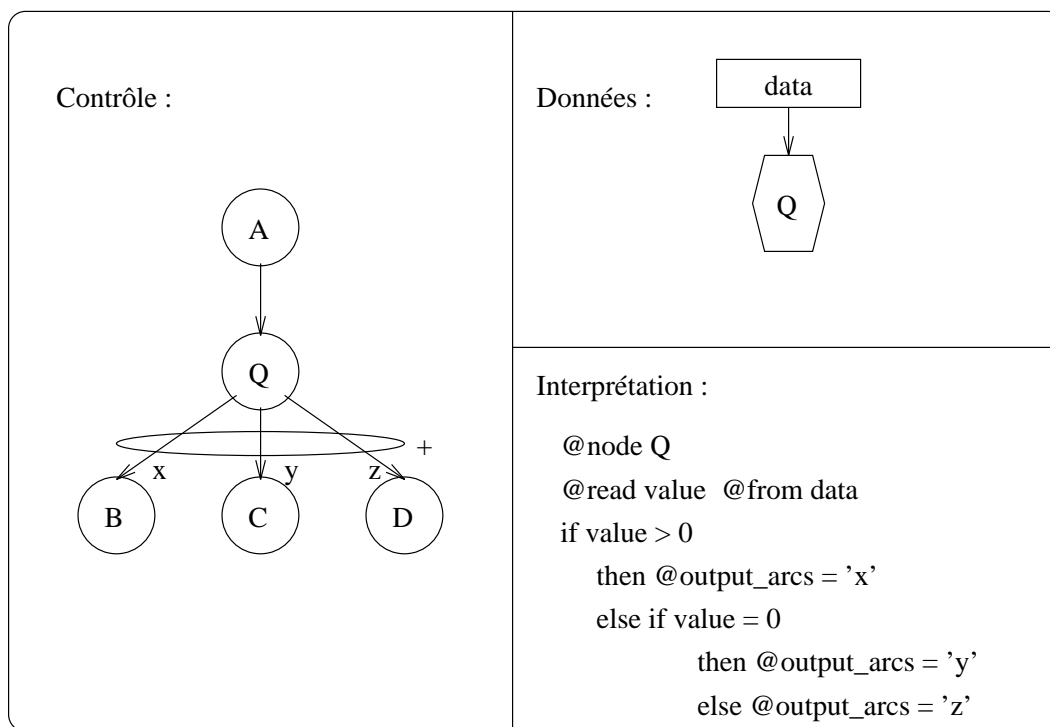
Contrôle :

A

Q

+

x y z

B C D

Données :

data

Q

Interprétation :

@node Q
@read value @from data
if value > 0
then @output_arcs = 'x'
else if value = 0
then @output_arcs = 'y'
else @output_arcs = 'z'